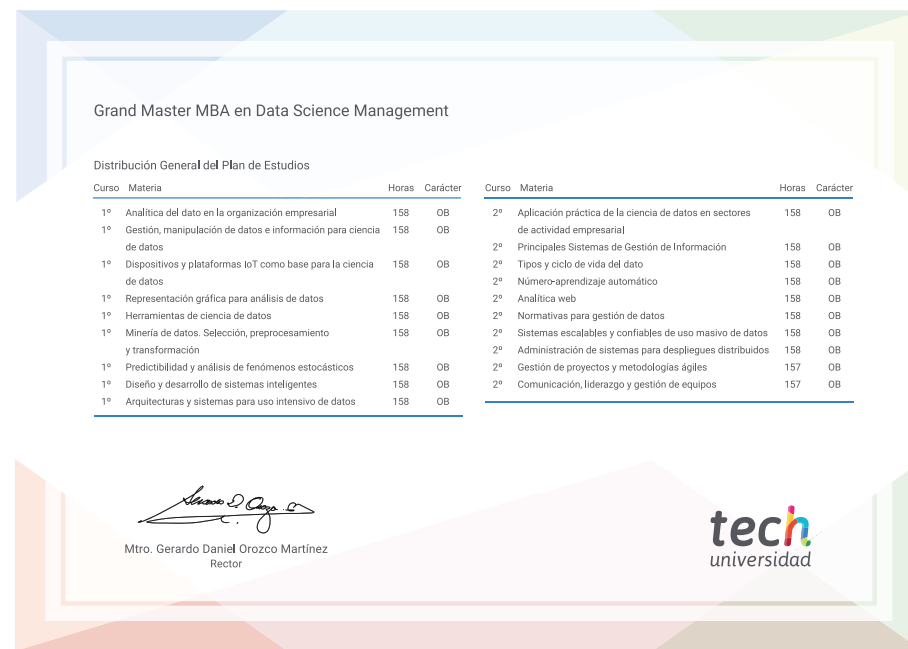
Grand Master MBA en Data Science Management

Distribución General del Plan de Estudios

| Curso | Materia | Horas | Carácter |
|---|---|---|---|
| 1º | Analítica del dato en la organización empresarial | 158 | OB |
| 1º | Gestión, manipulación de datos e información para ciencia de datos | 158 | OB |
| 1º | Dispositivos y plataformas IoT como base para la ciencia de datos | 158 | OB |
| 1º | Representación gráfica para análisis de datos | 158 | OB |
| 1º | Herramientas de ciencia de datos | 158 | OB |
| 1º | Minería de datos. Selección, preprocesamiento y transformación | 158 | OB |
| 1º | Predictibilidad y análisis de fenómenos estocásticos | 158 | OB |
| 1º | Diseño y desarrollo de sistemas inteligentes | 158 | OB |
| 1º | Arquitecturas y sistemas para uso intensivo de datos | 158 | OB |

| Curso | Materia | Horas | Carácter |
|---|---|---|---|
| 2º | Aplicación práctica de la ciencia de datos en sectores de actividad empresarial | 158 | OB |
| 2º | Principales Sistemas de Gestión de Información | 158 | OB |
| 2º | Tipos y ciclo de vida del dato | 158 | OB |
| 2º | Número-aprendizaje automático | 158 | OB |
| 2º | Analítica web | 158 | OB |
| 2º | Normativas para gestión de datos | 158 | OB |
| 2º | Sistemas escalables y confiables de uso masivo de datos | 158 | OB |
| 2º | Administración de sistemas para despliegues distribuidos | 158 | OB |
| 2º | Gestión de proyectos y metodologías ágiles | 157 | OB |
| 2º | Comunicación, liderazgo y gestión de equipos | 157 | OB |

Mtro. Gerardo Daniel Orozco Martínez
Rector

tech
universidad